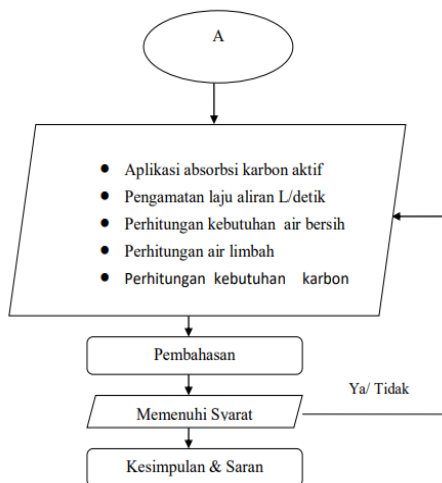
A

- Aplikasi absorbsi karbon aktif
- Pengamatan laju aliran L/detik
- Perhitungan kebutuhan air bersih
- Perhitungan air limbah
- Perhitungan kebutuhan karbon

Pembahasan

Ya/ Tidak

Memenuhi Syarat

Kesimpulan & Saran